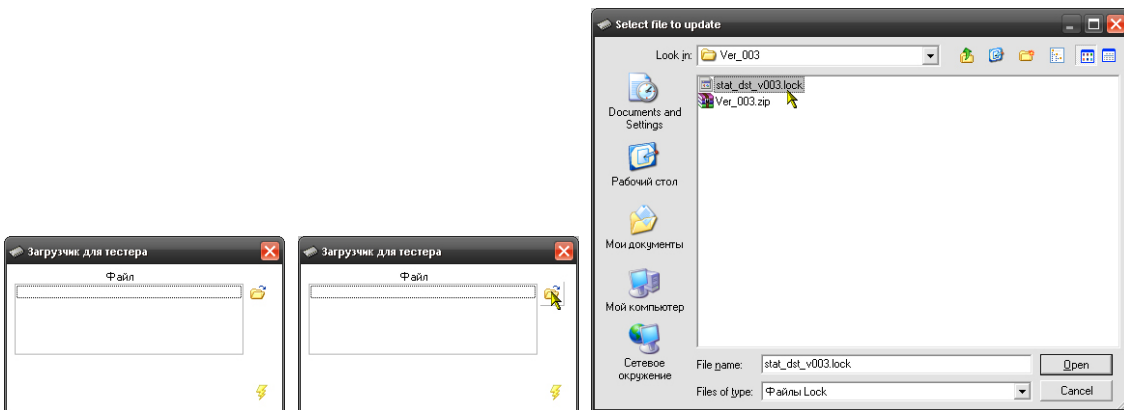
Загрузчик для тестера

Файл

Загрузчик для тестера

Файл

Select file to update

Look in: Ver_003

stat_dst_v003.lock
Ver_003.zip

Documents and Settings

Рабочий стол

Мои документы

Мой компьютер

Сетевое окружение

File name: stat_dst_v003.lock

Files of type: Файлы Lock

Open

Cancel